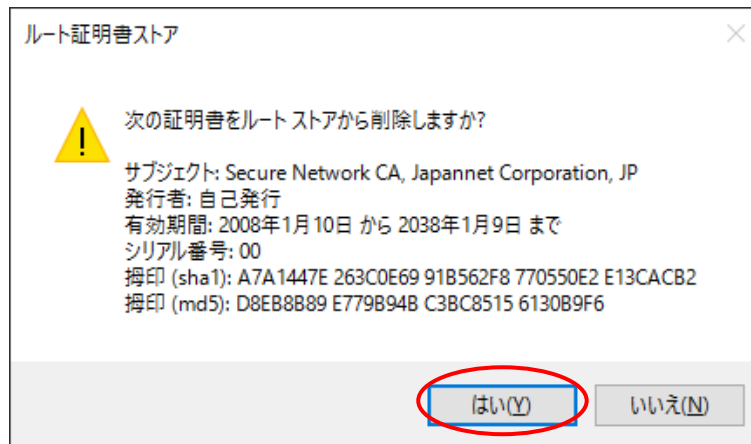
ルート証明書ストア

次の証明書をルート ストアから削除しますか?

サブジェクト: Secure Network CA, Japannet Corporation, JP
発行者: 自己発行
有効期間: 2008年1月10日 から 2038年1月9日 まで
シリアル番号: 00
拇印 (sha1): A7A1447E 263C0E69 91B562F8 770550E2 E13CACB2
拇印 (md5): D8EB8B89 E779B94B C3BC8515 6130B9F6

はい(Y)
いいえ(N)